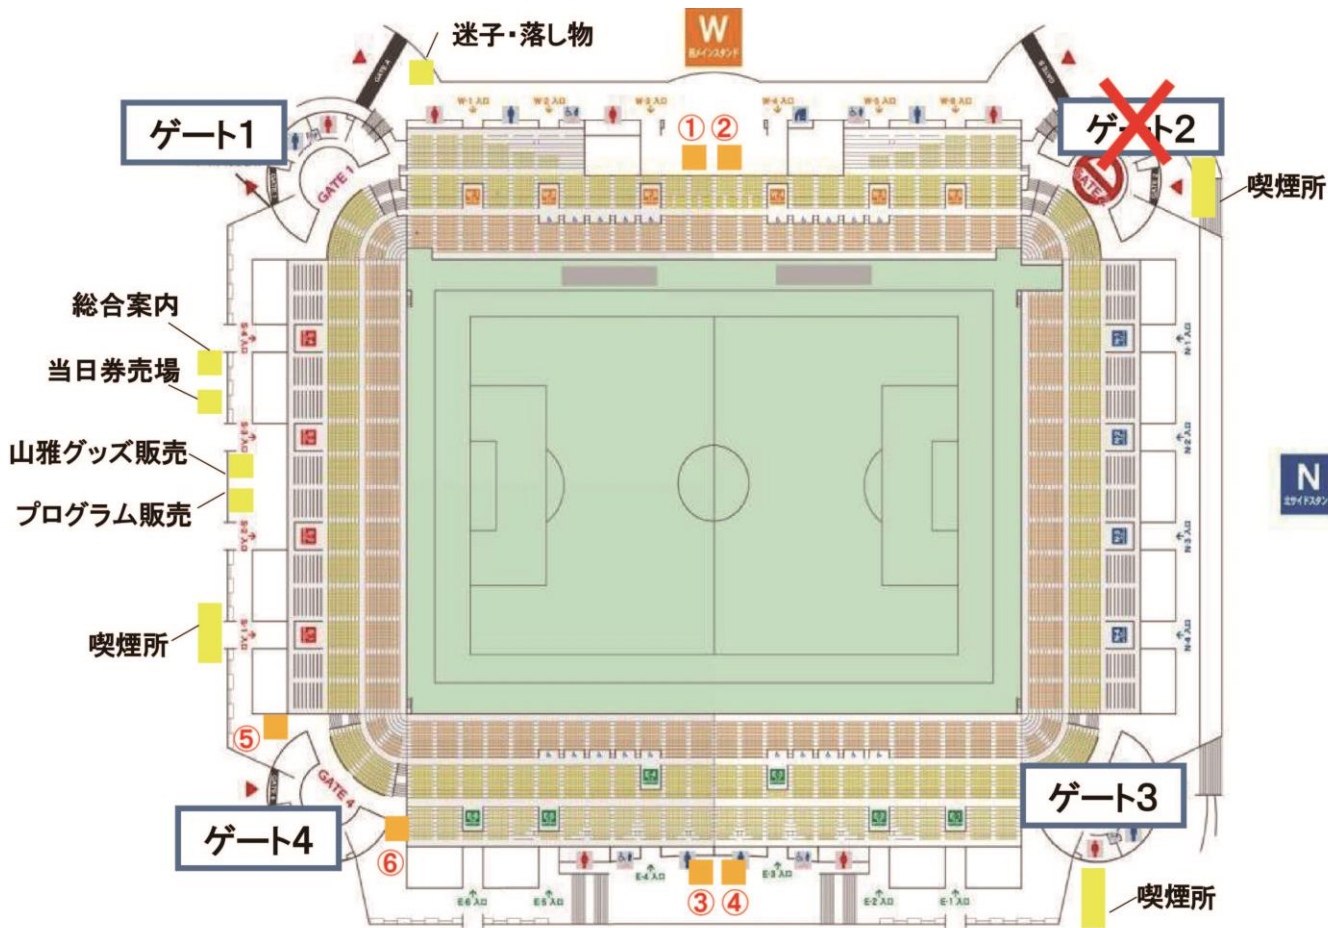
迷子・落し物

W
西メインスタンド

W-1 入口
W-2 入口
W-3 入口
W-4 入口
W-5 入口
W-6 入口

ゲート1
GATE 1

①
②

ゲート2
GATE 2

喫煙所

総合案内

当日券売場

山雅グッズ販売

プログラム販売

喫煙所

S-4 入口
S-3 入口
S-2 入口
S-1 入口

N-1 入口
N-2 入口
N-3 入口
N-4 入口

N
北サイドスタンド

⑤

GATE 4
ゲート4

⑥

ゲート3

③
④

E-6 入口
E-5 入口
E-4 入口
E-3 入口
E-2 入口
E-1 入口

喫煙所